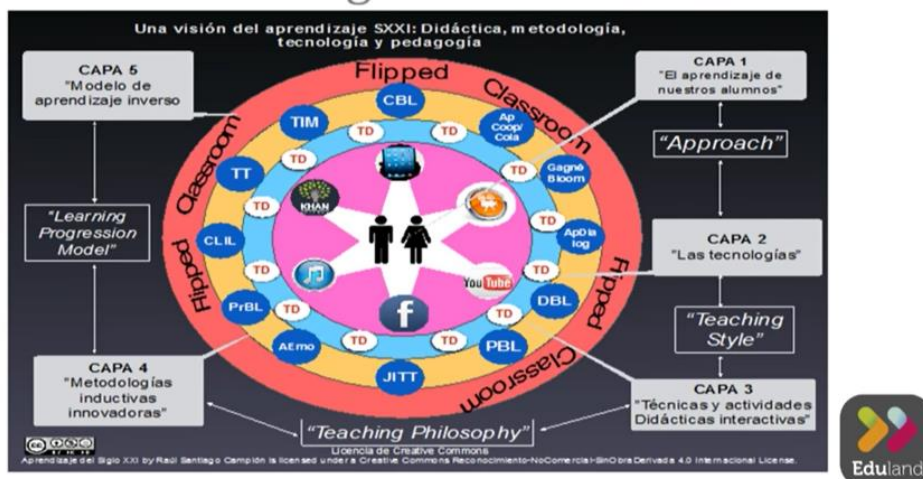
Una visión del aprendizaje SXXI: Didáctica, metodología, tecnología y pedagogía

CAPA 5
"Modelo de aprendizaje inverso

"Learning Progression Model"

CAPA 4
"Metodologías inductivas innovadoras"

CAPA 1
"El aprendizaje de nuestros alumnos"

"Approach"

CAPA 2
"Las tecnologías"

"Teaching Style"

CAPA 3
"Técnicas y actividades Didácticas interactivas"

"Teaching Philosophy"

Flipped Classroom Flipped Classroom Flipped Classroom

CBL
Ap Coop/ Cola
Gagné Bloom
ApDia log
DBL
PBL
JITT
Atmo
PrBL
CLIL
TT
TIM

TD TD TD TD TD TD TD TD TD TD TD TD

KHAN ACADEMY
You Tube

Licencia de Creative Commons
Aprendizaje del Siglo XXI by Raúl Santiago Campión is licensed under a Creative Commons Reconocimiento-NoComercial-SinObraDerivada 4.0 Internacional License.

Eduland